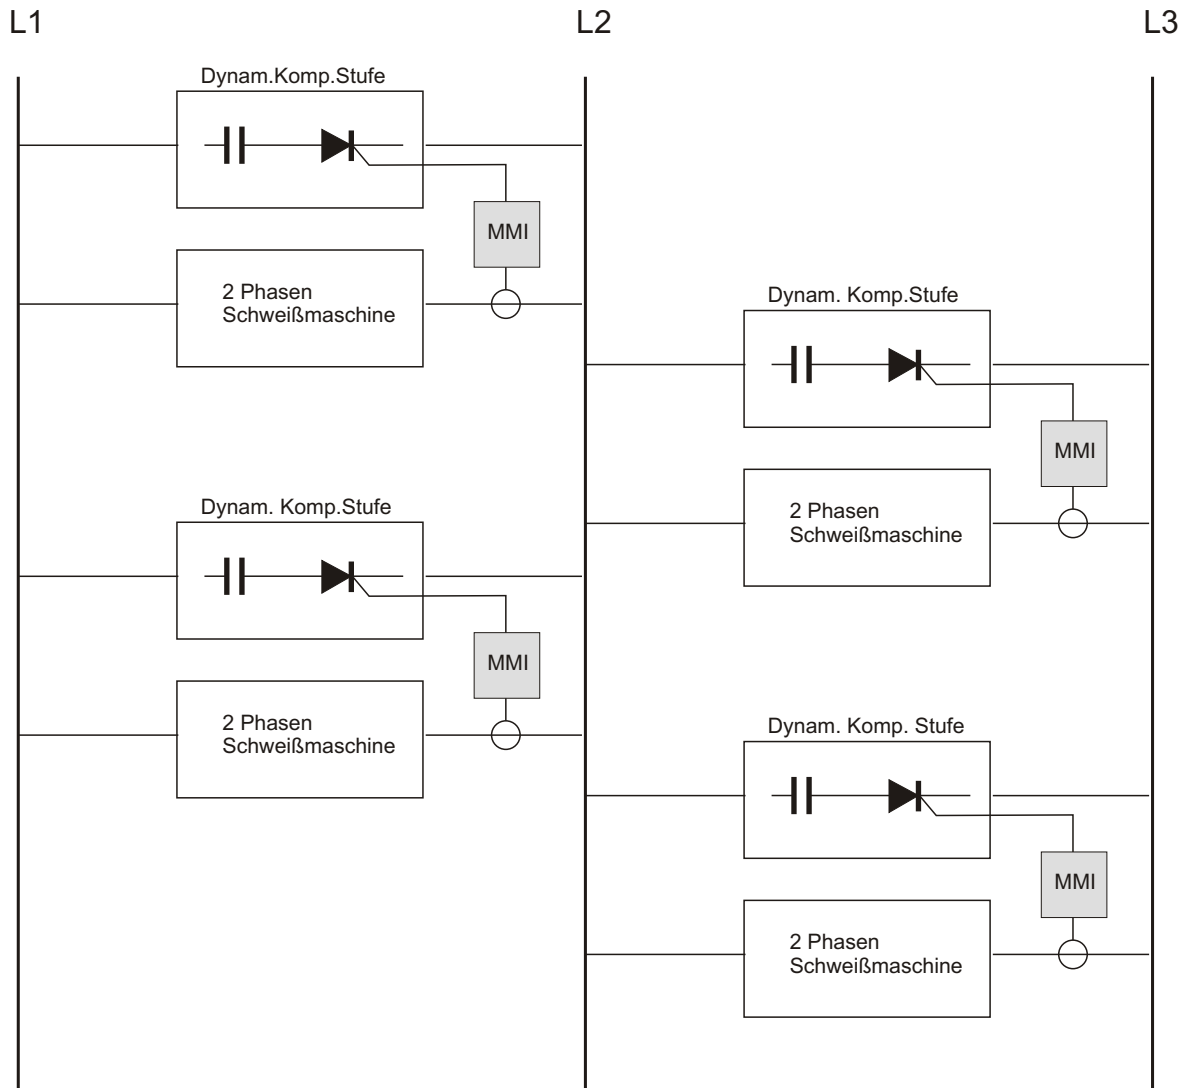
L1

L2

L3

Dynam.Komp.Stufe

MMI

2 Phasen Schweißmaschine

Dynam. Komp.Stufe

MMI

2 Phasen Schweißmaschine

Dynam. Komp.Stufe

MMI

2 Phasen Schweißmaschine

Dynam. Komp. Stufe

MMI

2 Phasen Schweißmaschine